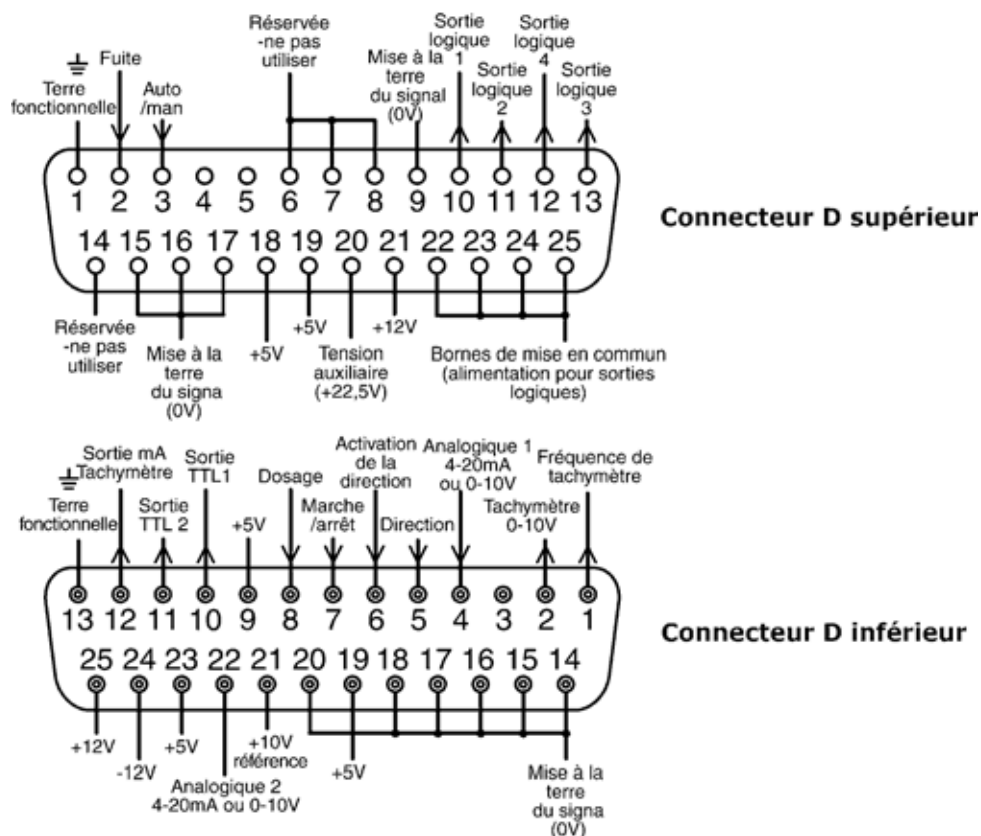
Réservée -ne pas utiliser

Sortie logique 1

Sortie logique 4

Fuite

Terre fonctionnelle

Auto /man

Mise à la terre du signal (0V)

Sortie logique 2

Sortie logique 3

1 2 3 4 5 6 7 8 9 10 11 12 13

14 15 16 17 18 19 20 21 22 23 24 25

Connecteur D supérieur

Réservée -ne pas utiliser

Mise à la terre du signa (0V)

+5V

+5V

Tension auxiliaire (+22,5V)

+12V

Bornes de mise en commun (alimentation pour sorties logiques)

Sortie mA Tachymètre

Terre fonctionnelle

Sortie TTL 2

Sortie TTL1

+5V

Dosage

Marche /arrêt

Activation de la direction

Direction

Analogique 1 4-20mA ou 0-10V

Tachymètre 0-10V

Fréquence de tachymètre

13 12 11 10 9 8 7 6 5 4 3 2 1

25 24 23 22 21 20 19 18 17 16 15 14

Connecteur D inférieur

+12V

-12V

+5V

+10V référence

+5V

Analogique 2 4-20mA ou 0-10V

Mise à la terre du signa (0V)